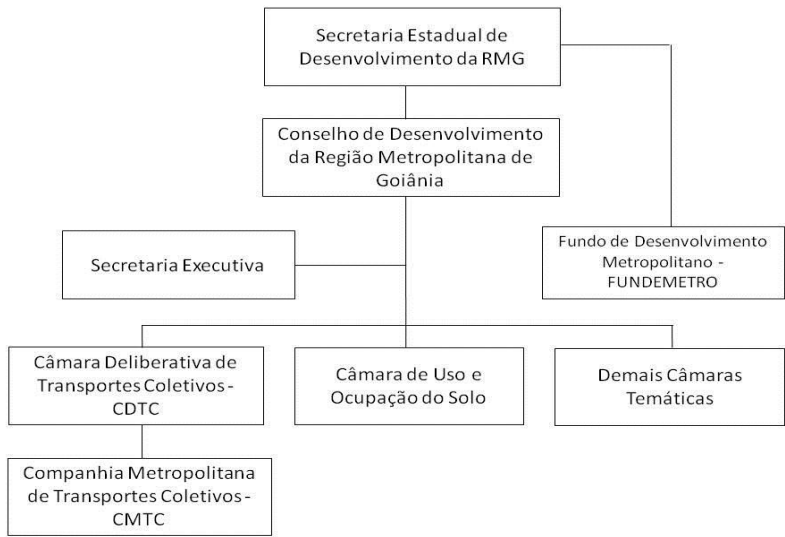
Secretaria Estadual de Desenvolvimento da RMG

Conselho de Desenvolvimento da Região Metropolitana de Goiânia

Secretaria Executiva

Fundo de Desenvolvimento Metropolitano - FUNDEMETRO

Câmara Deliberativa de Transportes Coletivos - CDTC

Câmara de Uso e Ocupação do Solo

Demais Câmaras Temáticas

Companhia Metropolitana de Transportes Coletivos - CMTC